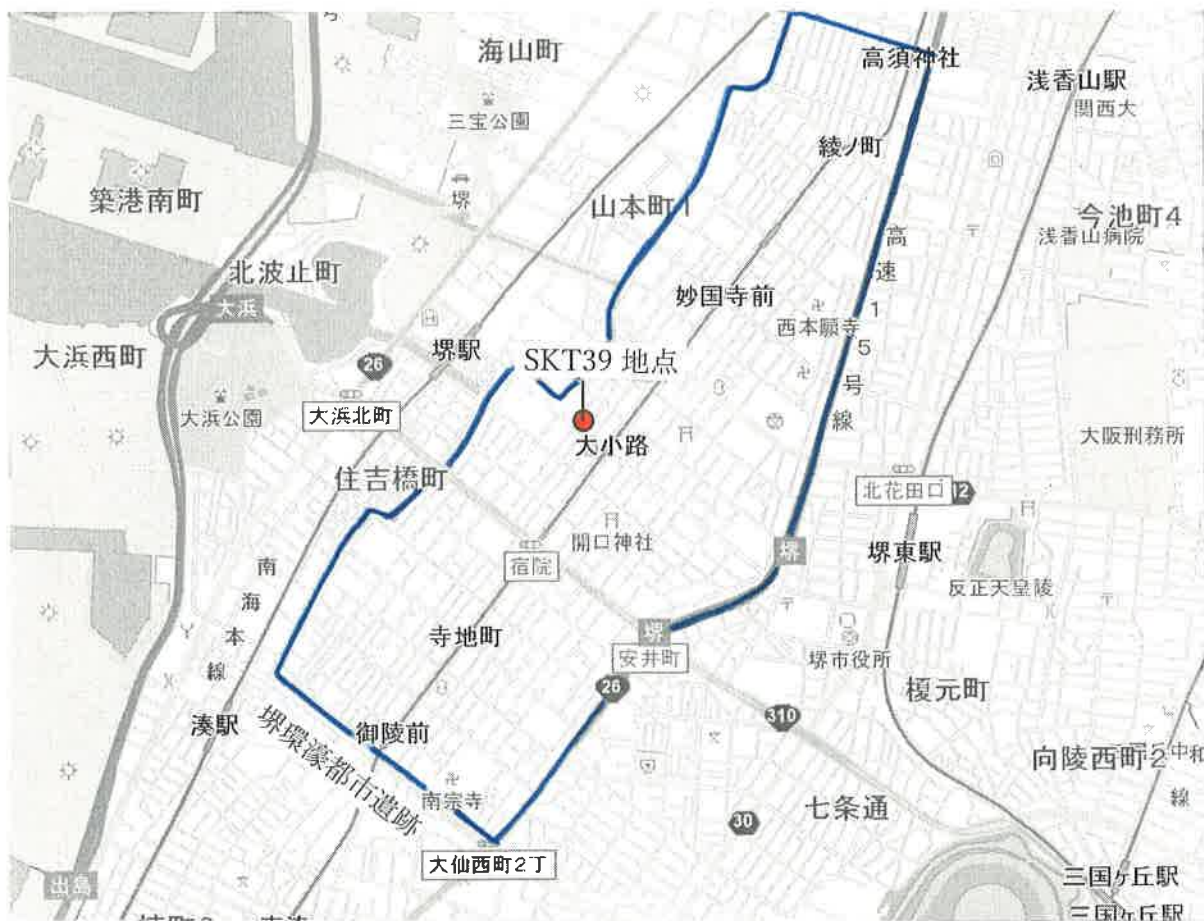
海山町
高須神社
浅香山駅
関西大
三宝公園
綾ノ町
築港南町
堺
山本町1
今池町4
浅香山病院
高
速
北波止町
妙国寺前
大浜
1
西本願寺
5
大浜西町
26
堺駅
SKT39 地点
号
大浜公園
大浜北町
線
大小路
大阪刑務所
住吉橋町
北花田口
12
開口神社
南
宿院
堺
堺東駅
海
反正天皇陵
本
寺地町
堺
線
安井町
堺市役所
26
榎元町
湊駅
堺環濠都市遺跡
310
御陵前
向陵西町2
中和
南宗寺
線
七条通
30
大仙西町2丁
三国ヶ丘駅
出島
三国ヶ丘駅